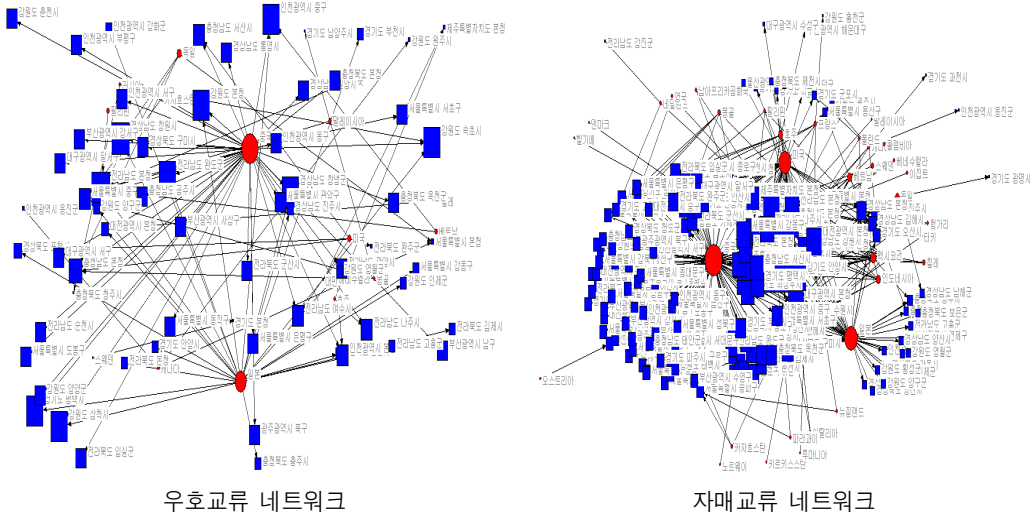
우호교류 네트워크

자매교류 네트워크

강원도 춘천시
인천광역시 강화군
인천광역시 부평구
충청남도 서산시
인천광역시 중구
경기도 남양주시
경기도 부천시
제주특별자치도 본청
경상남도 통영시
충청북도 본청
서울특별시 서초구
인천광역시 서구
강원도 본청
말레이시아
강원도 속초시
인천광역시 동구
부산광역시 강서구
경상북도 구미시
대구광역시 동구
전라남도 완도군
경상남도 창원시
충청북도 옥천군
충청남도 공주시
서울특별시 관악구
경상남도 진주시
인천광역시 옹진군
부산광역시 사상구
미국
전라북도 완주군
베트남
서울특별시 본청
경상남도 본청
대구광역시 서구
전라남도 군산시
서울특별시 강동구
충청북도 청주시
경상남도 영월군
강원도 인제군
전라남도 순천시
서울특별시 도봉구
경기도 안양시
전라남도 여수시
전라남도 나주시
전라북도 김제시
전라남도 고흥군
부산광역시 남구
인천광역시 연수구
스웨덴
전라북도 본청
캐나다
강원도 양양군
경기도 용인시
강원도 삼척시
광주광역시 북구
전라남도 임실군
충청북도 충주시

강원도 홍천군
대구광역시 수성구
부산광역시 해운대구
전라남도 강진군
경기도 과천시
남아프리카공화국
인천광역시 옹진군
경기도 광명시
필리핀
벨기에
경기도 군포시
몽골
브라질
경상남도 남해군
충청남도 보령시
칠레
인도네시아
경상남도 양산시
강원도 횡성군
강원도 양구군
오스트리아
뉴질랜드
카자흐스탄
말레이시아
루마니아
키르기스스탄
노르웨이